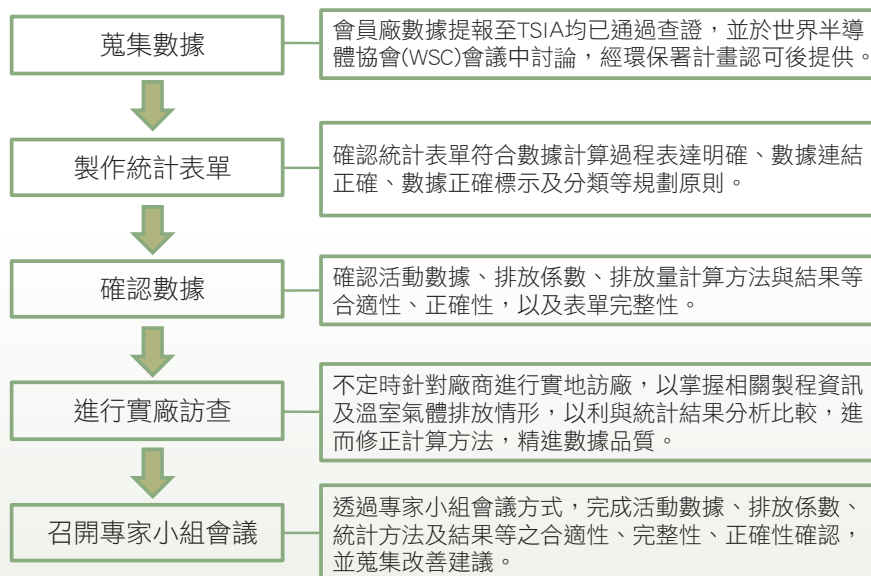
蒐集數據

會員廠數據提報至TSIA均已通過查證，並於世界半導體協會(WSC)會議中討論，經環保署計畫認可後提供。

製作統計表單

確認統計表單符合數據計算過程表達明確、數據連結正確、數據正確標示及分類等規劃原則。

確認數據

確認活動數據、排放係數、排放量計算方法與結果等合適性、正確性，以及表單完整性。

進行實廠訪查

不定時針對廠商進行實地訪廠，以掌握相關製程資訊及溫室氣體排放情形，以利與統計結果分析比較，進而修正計算方法，精進數據品質。

召開專家小組會議

透過專家小組會議方式，完成活動數據、排放係數、統計方法及結果等之合適性、完整性、正確性確認，並蒐集改善建議。